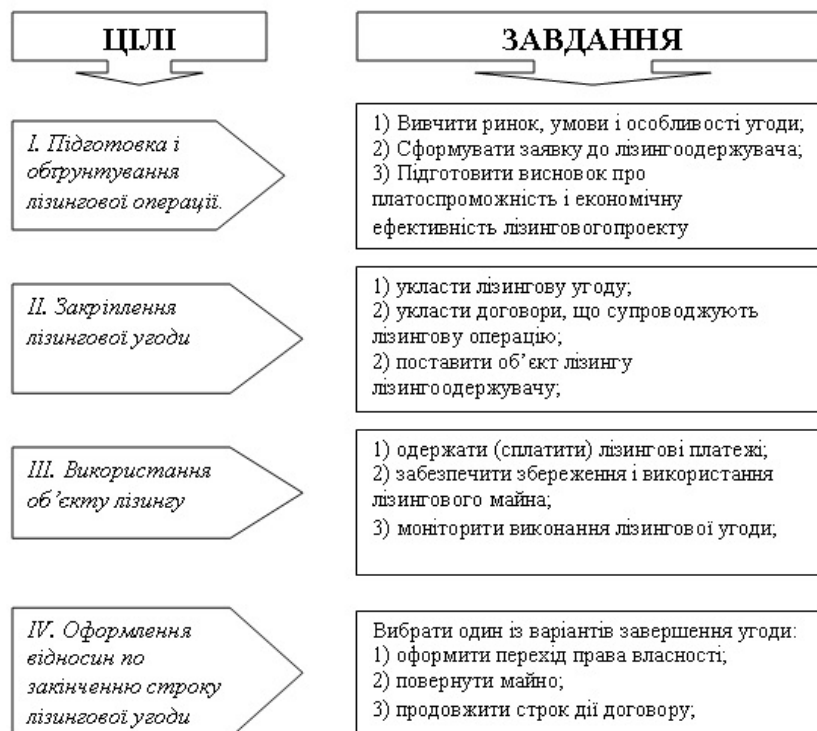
ЦІЛІ

ЗАВДАННЯ

I. Підготовка і обґрунтування лізингової операції.

1) Вивчити ринок, умови і особливості угоди;
2) Сформувати заявку до лізингоодержувача;
3) Підготовити висновок про платоспроможність і економічну ефективність лізинговогопроекту

II. Закріплення лізингової угоди

1) укласти лізингову угоду;
2) укласти договори, що супроводжують лізингову операцію;
2) поставити об'єкт лізингу лізингоодержувачу;

III. Використання об'єкту лізингу

1) одержати (сплатити) лізингові платежі;
2) забезпечити збереження і використання лізингового майна;
3) моніторити виконання лізингової угоди;

IV. Оформлення відносин по закінченню строку лізингової угоди

Вибрати один із варіантів завершення угоди:
1) оформити перехід права власності;
2) повернути майно;
3) продовжити строк дії договору;